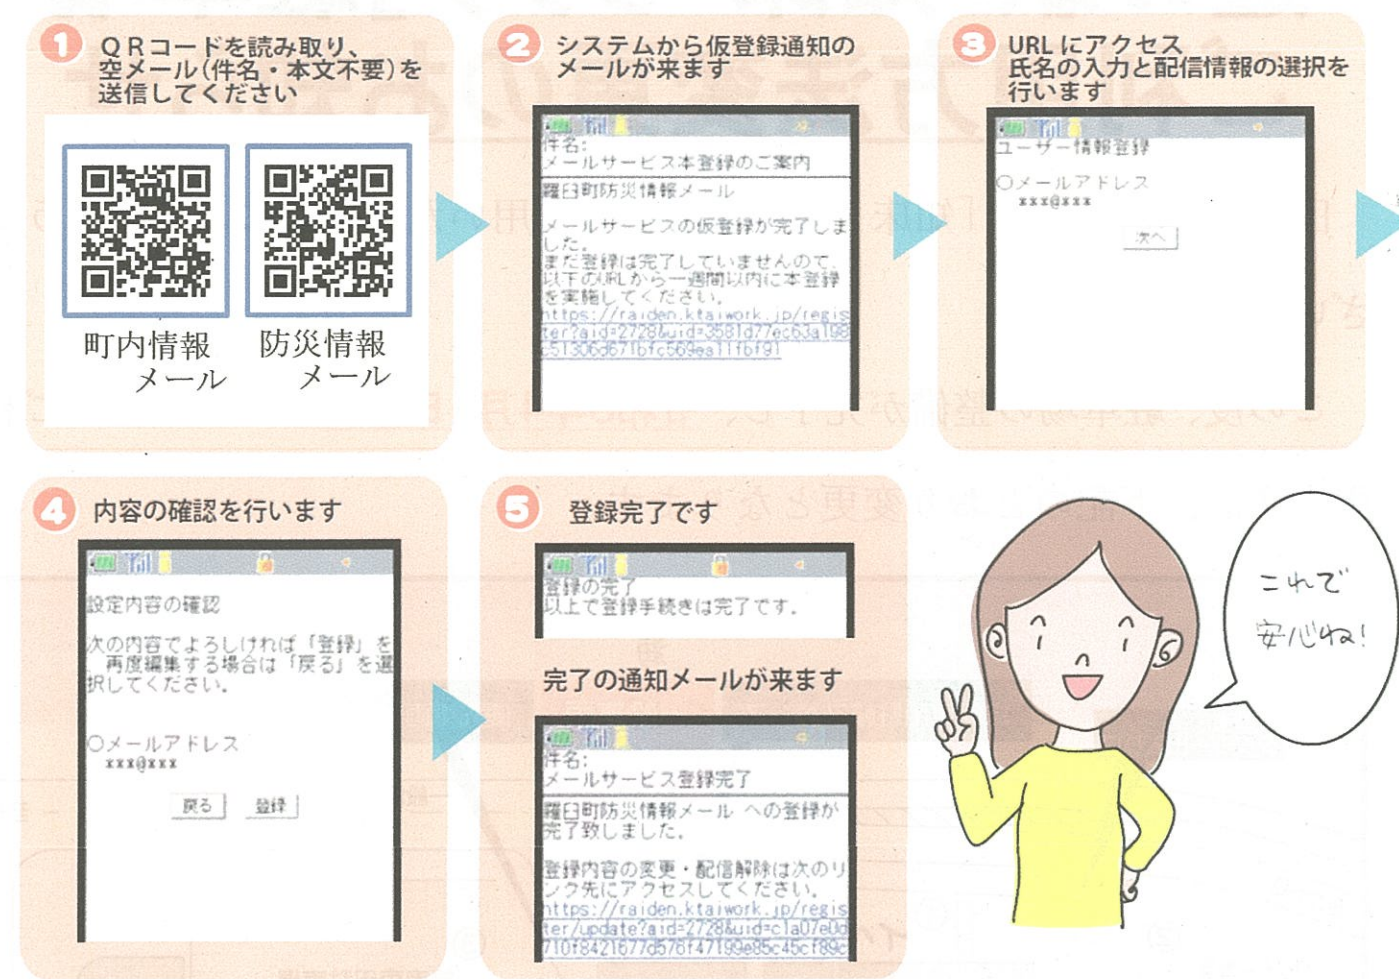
1 QRコードを読み取り、空メール(件名・本文不要)を送信してください

町内情報メール

防災情報メール

2 システムから仮登録通知のメールが来ます

件名:
メールサービス本登録のご案内

羅臼町防災情報メール

メールサービスの仮登録が完了しました。
まだ登録は完了していませんので、以下のURLから一週間以内に本登録を実施してください。
https://raiden.ktaiwork.jp/register?aid=2728&uid=3581d77ec63a19851306d671bfc569ea11fbf91

3 URLにアクセス
氏名の入力と配信情報の選択を行います

ユーザー情報登録

○メールアドレス
xxx@xxx

次へ

4 内容の確認を行います

設定内容の確認

次の内容でよろしければ「登録」を、再度編集する場合は「戻る」を選択してください。

○メールアドレス
xxx@xxx

戻る 登録

5 登録完了です

登録の完了
以上で登録手続きは完了です。

完了の通知メールが来ます

件名:
メールサービス登録完了

羅臼町防災情報メール への登録が完了致しました。

登録内容の変更・配信解除は次のリンク先にアクセスしてください。
https://raiden.ktaiwork.jp/register/update?aid=2728&uid=c1a07e0d710f8421677d578f47199e85c45cf89c

これで安心ね!